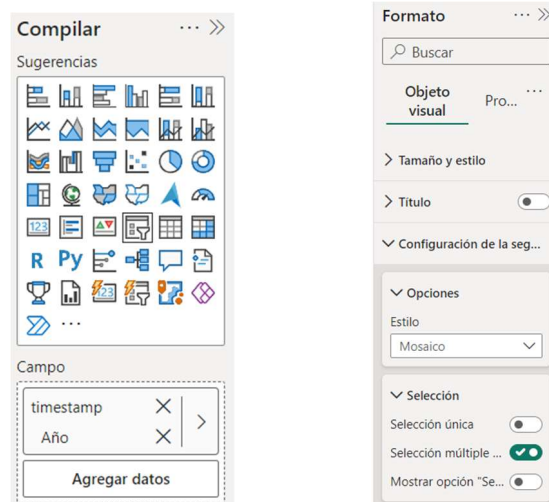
Compilar ··· »

Sugerencias

R Py ···

Campo

timestamp ×

Año ×

Agregar datos

Formato ··· »

Buscar

Objeto visual

Pro... ···

Tamaño y estilo

Título

Configuración de la seg...

Opciones

Estilo

Mosaico

Selección

Selección única

Selección múltiple ...

Mostrar opción "Se...